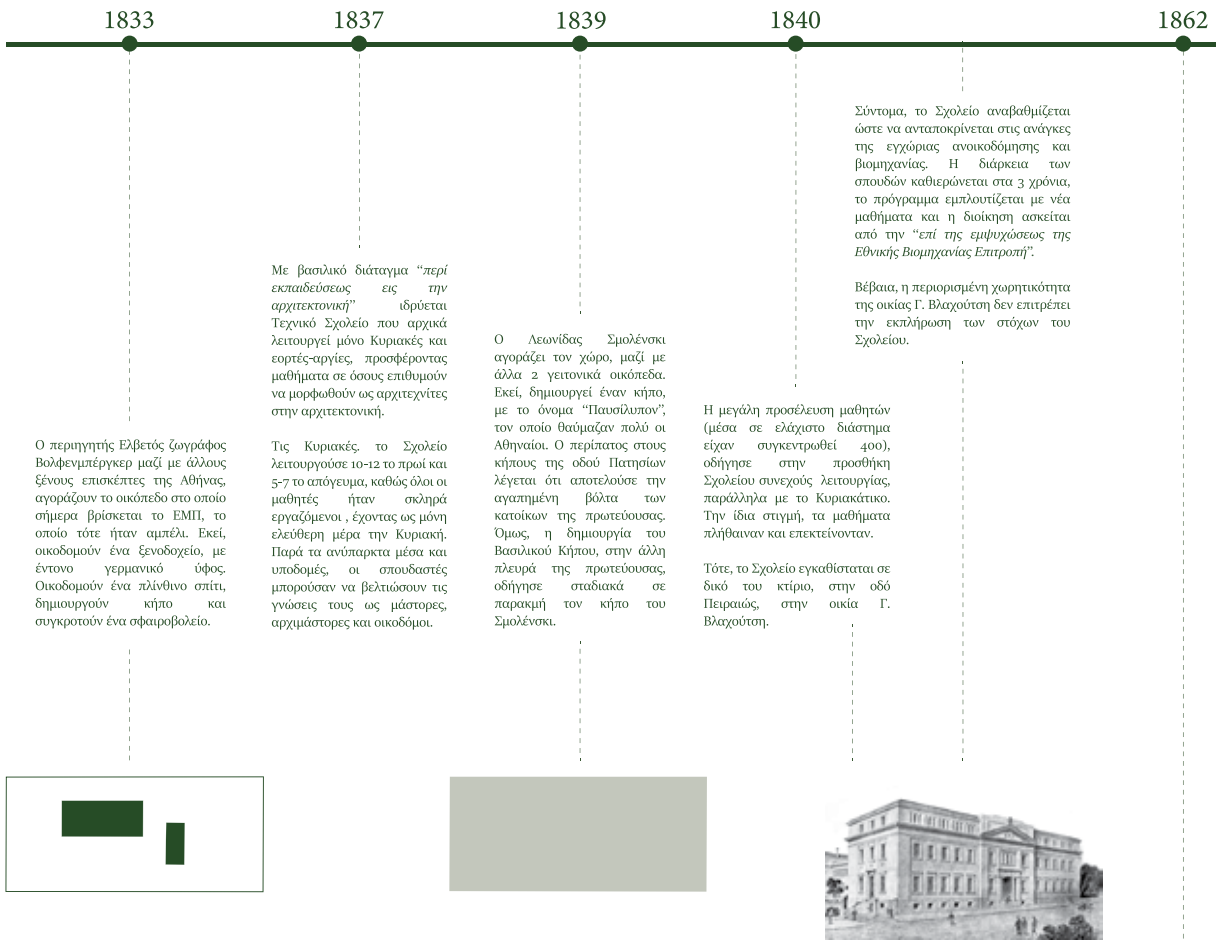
1833

1837

1839

1840

1862

Σύντομα, το Σχολείο αναβαθμίζεται ώστε να ανταποκρίνεται στις ανάγκες της εγχώριας ανοικοδόμησης και βιομηχανίας. Η διάρκεια των σπουδών καθιερώνεται στα 3 χρόνια, το πρόγραμμα εμπλουτίζεται με νέα μαθήματα και η διοίκηση ασκείται από την "επί της εμψυχώσεως της Εθνικής Βιομηχανίας Επιτροπή".

Βέβαια, η περιορισμένη χωρητικότητα της οικίας Γ. Βλαχούτση δεν επιτρέπει την εκπλήρωση των στόχων του Σχολείου.

Με βασιλικό διάταγμα "περί εκπαιδεύσεως εις την αρχιτεκτονική" ιδρύεται Τεχνικό Σχολείο που αρχικά λειτουργεί μόνο Κυριακές και εορτές-αργίες, προσφέροντας μαθήματα σε όσους επιθυμούν να μορφωθούν ως αρχιτεχνίτες στην αρχιτεκτονική.

Τις Κυριακές. το Σχολείο λειτουργούσε 10-12 το πρωί και 5-7 το απόγευμα, καθώς όλοι οι μαθητές ήταν σκληρά εργαζόμενοι , έχοντας ως μόνη ελεύθερη μέρα την Κυριακή. Παρά τα ανύπαρκτα μέσα και υποδομές, οι σπουδαστές μπορούσαν να βελτιώσουν τις γνώσεις τους ως μάστορες, αρχιμάστορες και οικοδόμοι.

Ο Λεωνίδας Σμολένσκι αγοράζει τον χώρο, μαζί με άλλα 2 γειτονικά οικόπεδα. Εκεί, δημιουργεί έναν κήπο, με το όνομα "Παυσίλυπον", τον οποίο θαύμαζαν πολύ οι Αθηναίοι. Ο περίπατος στους κήπους της οδού Πατησίων λέγεται ότι αποτελούσε την αγαπημένη βόλτα των κατοίκων της πρωτεύουσας. Όμως, η δημιουργία του Βασιλικού Κήπου, στην άλλη πλευρά της πρωτεύουσας, οδήγησε σταδιακά σε παρακμή τον κήπο του Σμολένσκι.

Η μεγάλη προσέλευση μαθητών (μέσα σε ελάχιστο διάστημα είχαν συγκεντρωθεί 400), οδήγησε στην προσθήκη Σχολείου συνεχούς λειτουργίας, παράλληλα με το Κυριακάτικο. Την ίδια στιγμή, τα μαθήματα πλήθαιναν και επεκτείνονταν.

Τότε, το Σχολείο εγκαθίσταται σε δικό του κτίριο, στην οδό Πειραιώς, στην οικία Γ. Βλαχούτση.

Ο περιηγητής Ελβετός ζωγράφος Βολφενμπέργκερ μαζί με άλλους ξένους επισκέπτες της Αθήνας, αγοράζουν το οικόπεδο στο οποίο σήμερα βρίσκεται το ΕΜΠ, το οποίο τότε ήταν αμπέλι. Εκεί, οικοδομούν ένα ξενοδοχείο, με έντονο γερμανικό ύφος. Οικοδομούν ένα πλίνθινο σπίτι, δημιουργούν κήπο και συγκροτούν ένα σφαιροβολείο.